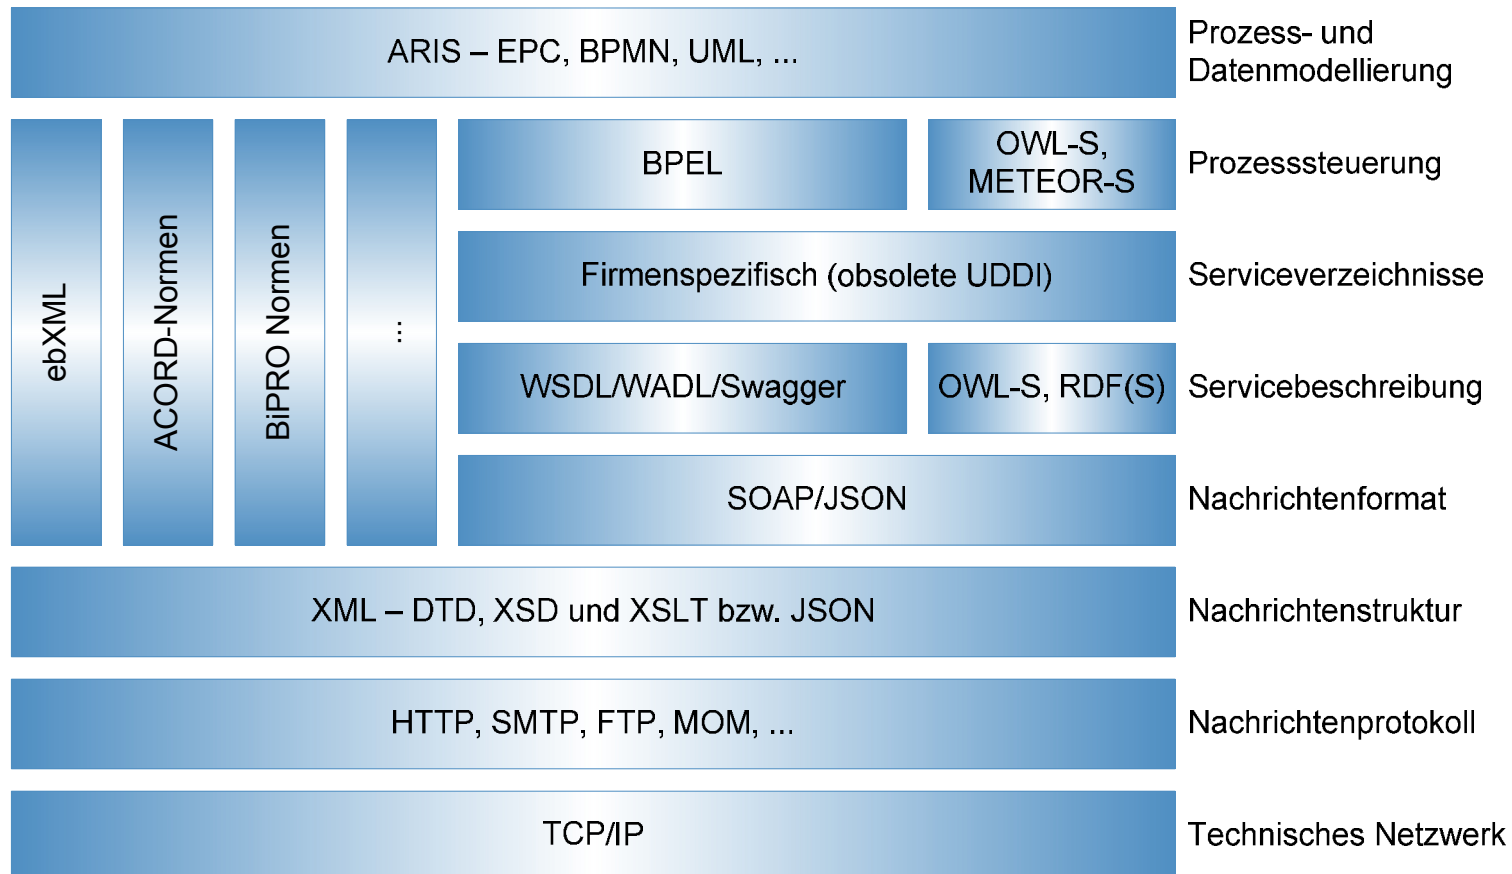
ARIS – EPC, BPMN, UML, ...

Prozess- und Datenmodellierung

ebXML

ACORD-Normen

BiPRO Normen

⋮

BPEL

OWL-S, METEOR-S

Prozesssteuerung

Firmenspezifisch (obsolete UDDI)

Serviceverzeichnisse

WSDL/WADL/Swagger

OWL-S, RDF(S)

Servicebeschreibung

SOAP/JSON

Nachrichtenformat

XML – DTD, XSD und XSLT bzw. JSON

Nachrichtenstruktur

HTTP, SMTP, FTP, MOM, ...

Nachrichtenprotokoll

TCP/IP

Technisches Netzwerk